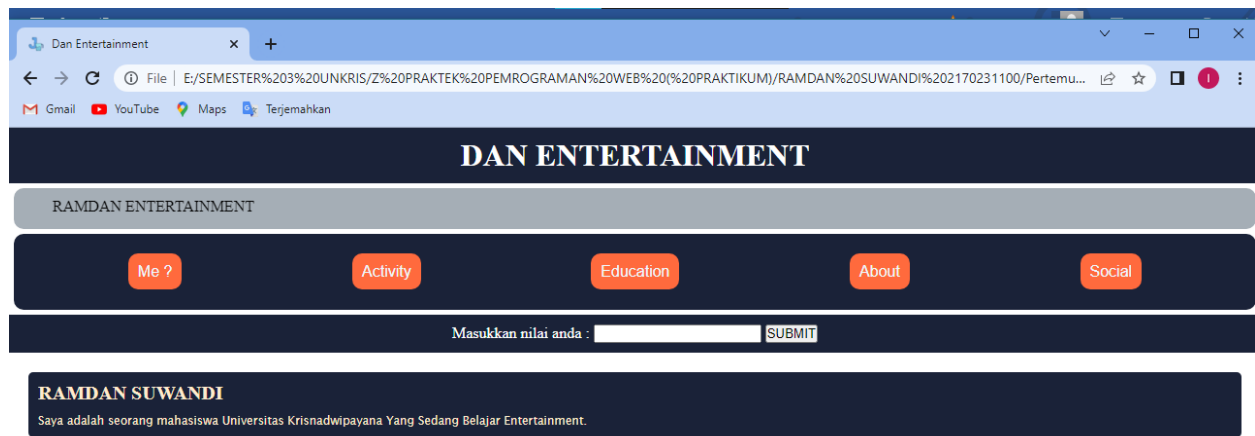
Dan Entertainment

File | E:/SEMESTER%203%20UNKRIS/Z%20PRAKTEK%20PEMROGRAMAN%20WEB%20(%20PRAKTIKUM)/RAMDAN%20SUWANDI%202170231100/Pertemu...

Gmail YouTube Maps Terjemahkan

DAN ENTERTAINMENT

RAMDAN ENTERTAINMENT

Me ? Activity Education About Social

Masukkan nilai anda : SUBMIT

RAMDAN SUWANDI

Saya adalah seorang mahasiswa Universitas Krisnadwipayana Yang Sedang Belajar Entertainment.